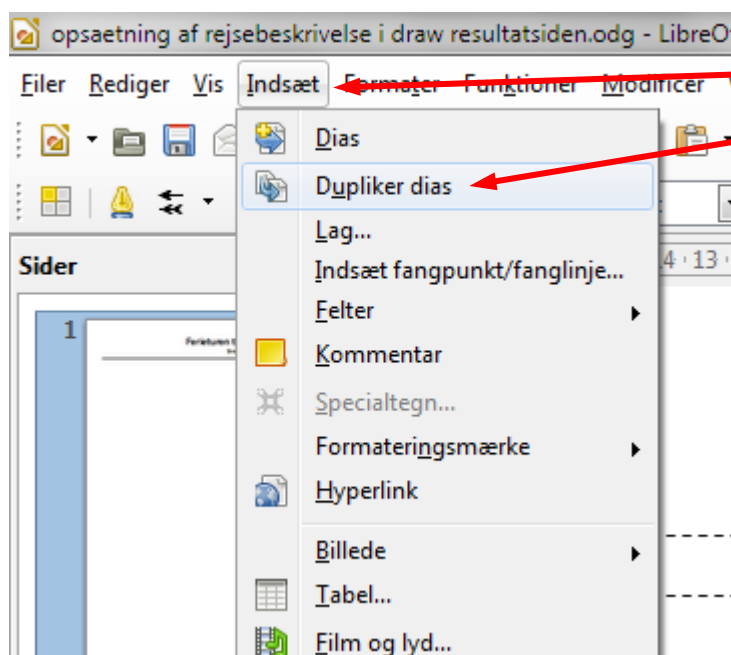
opsaetning af rejsebeskrivelse i draw resultatsiden.odg - LibreO

Filer Rediger Vis Indsæt Formater Funktioner Modificer

Sider

1

Ferieturen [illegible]

4 · 13 ·

Dias
Dupliker dias
Lag...
Indsæt fangpunkt/fanglinje...
Felter
Kommentar
Specialtegn...
Formateringsmærke
Hyperlink
Billede
Tabel...
Film og lyd...